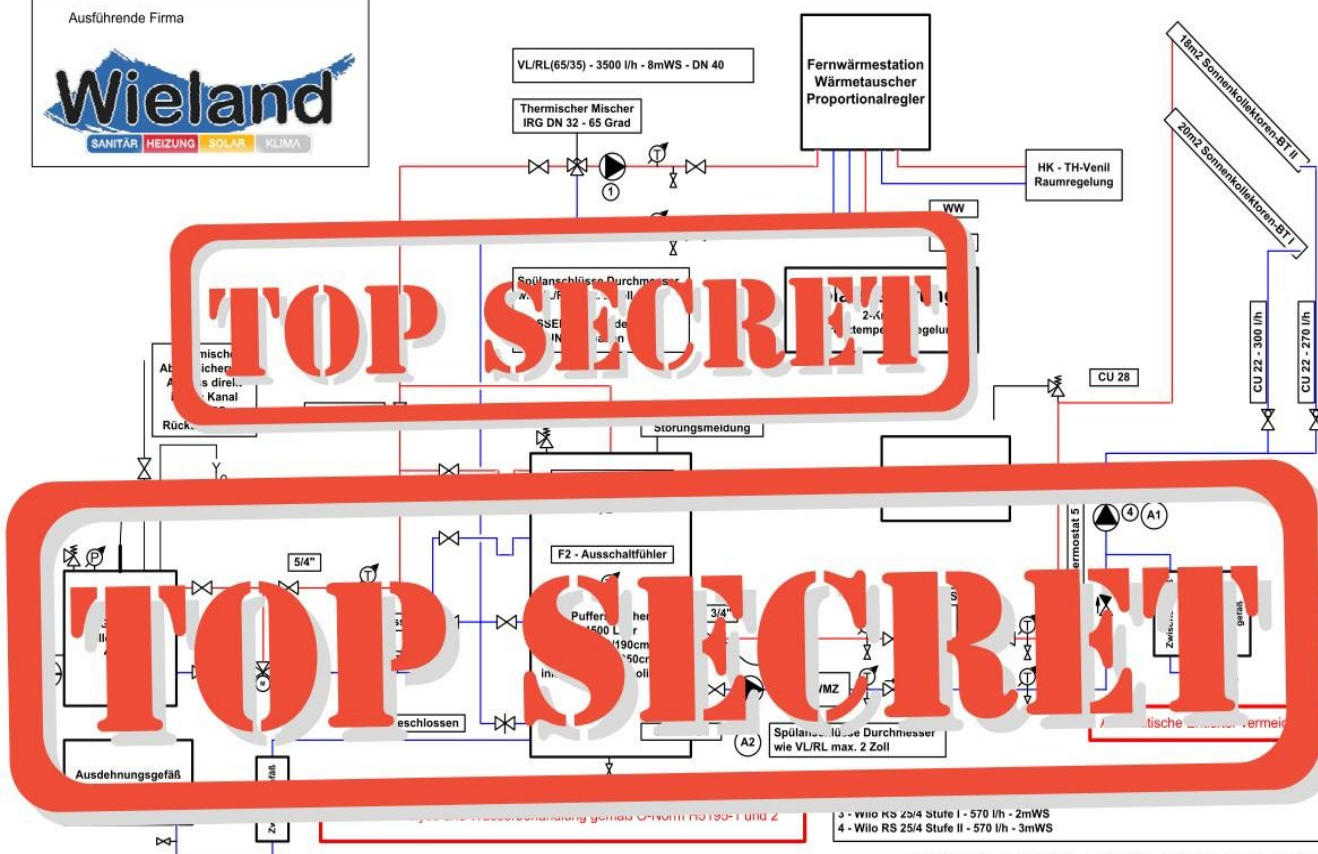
Ausführende Firma

Wieland

SANITÄR HEIZUNG SOLAR KLIMA

VL/RL(65/35) - 3500 l/h - 8mWS - DN 40

Thermischer Mischer IRG DN 32 - 65 Grad

Fernwärmestation Wärmetauscher Proportionalregler

HK - TH-Venil Raumregelung

18m2 Sonnenkollektoren-BT II

20m2 Sonnenkollektoren-BT I

WW

TOP SECRET

Spülanschlüsse Durchmesser

CU 28

CU 22 - 300 l/h

CU 22 - 270 l/h

Störungsmeldung

TOP SECRET

5/4"

F2 - Ausschaltfühler

3/4"

WMZ

Thermostat 5

A1

A2

Spülanschlüsse Durchmesser wie VL/RL max. 2 Zoll

Ausdehnungsgefäß

3 - Wilo RS 25/4 Stufe I - 570 l/h - 2mWS
4 - Wilo RS 25/4 Stufe II - 570 l/h - 3mWS